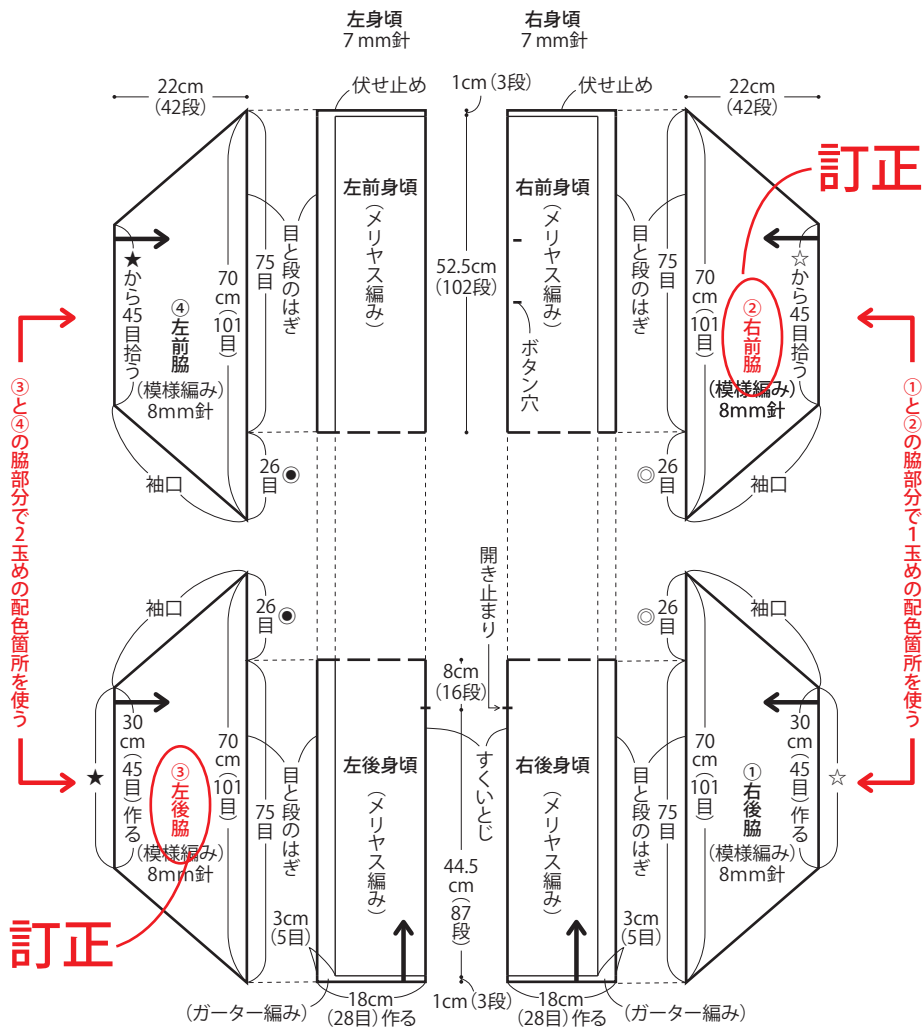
左身頃
7 mm針

右身頃
7 mm針

22cm
(42段)

伏せ止め

1cm(3段)

伏せ止め

22cm
(42段)

訂正

左前身頃
(メリヤス編み)

右前身頃
(メリヤス編み)

目と段のはぎ

75目

70cm(101目)

★から45目拾う

④左前脇
(模様編み)
8mm針

52.5cm
(102段)

ボタン穴

目と段のはぎ

75目

70cm(101目)

②右前脇
(模様編み)
8mm針

☆から45目拾う

③と④の脇部分で2玉めの配色箇所を使う

①と②の脇部分で1玉めの配色箇所を使う

袖口

26目◉

◎26目

袖口

開き止まり

袖口

26目◉

◎26目

袖口

8cm
(16段)

★

30cm(45目)作る

③左後脇
(模様編み)
8mm針

70cm(101目)

75目

目と段のはぎ

左後身頃
(メリヤス編み)

すくいとじ

44.5cm(87段)

右後身頃
(メリヤス編み)

目と段のはぎ

75目

70cm(101目)

①右後脇
(模様編み)
8mm針

30cm(45目)作る

☆

訂正

3cm
(5目)

3cm
(5目)

(ガーター編み)

18cm
(28目)作る

1cm(3段)

18cm
(28目)作る

(ガーター編み)